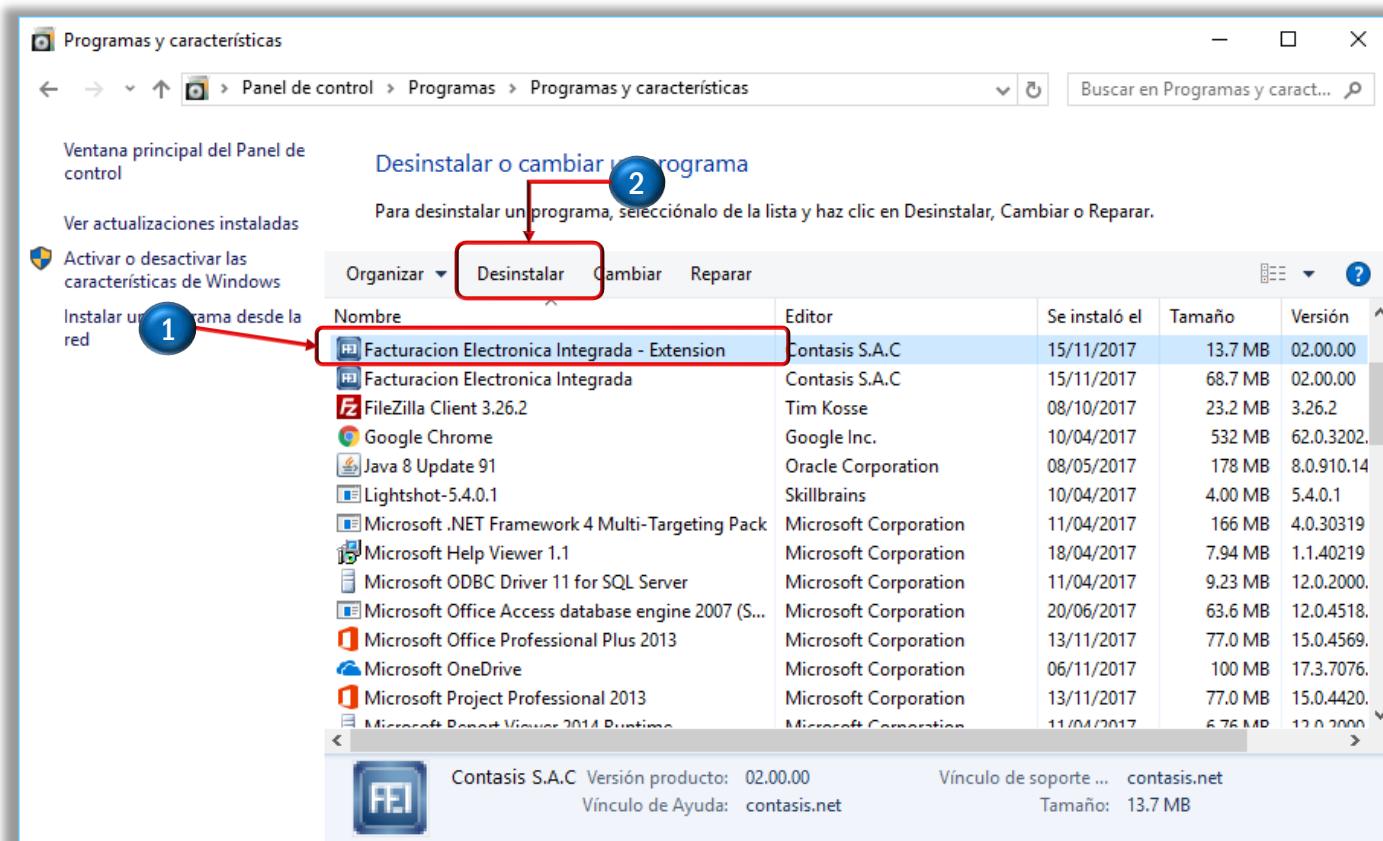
Programas y características

Panel de control > Programas > Programas y características

Buscar en Programas y caract...

Ventana principal del Panel de control

Ver actualizaciones instaladas

Activar o desactivar las características de Windows

Instalar un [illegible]rama desde la red

Desinstalar o cambiar u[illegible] programa

2

Para desinstalar un programa, selecciónalo de la lista y haz clic en Desinstalar, Cambiar o Reparar.

Organizar ▾ Desinstalar Cambiar Reparar

1

| Nombre | Editor | Se instaló el | Tamaño | Versión |
|---|---|---|---|---|
| Facturacion Electronica Integrada - Extension | Contasis S.A.C | 15/11/2017 | 13.7 MB | 02.00.00 |
| Facturacion Electronica Integrada | Contasis S.A.C | 15/11/2017 | 68.7 MB | 02.00.00 |
| FileZilla Client 3.26.2 | Tim Kosse | 08/10/2017 | 23.2 MB | 3.26.2 |
| Google Chrome | Google Inc. | 10/04/2017 | 532 MB | 62.0.3202. |
| Java 8 Update 91 | Oracle Corporation | 08/05/2017 | 178 MB | 8.0.910.14 |
| Lightshot-5.4.0.1 | Skillbrains | 10/04/2017 | 4.00 MB | 5.4.0.1 |
| Microsoft .NET Framework 4 Multi-Targeting Pack | Microsoft Corporation | 11/04/2017 | 166 MB | 4.0.30319 |
| Microsoft Help Viewer 1.1 | Microsoft Corporation | 18/04/2017 | 7.94 MB | 1.1.40219 |
| Microsoft ODBC Driver 11 for SQL Server | Microsoft Corporation | 11/04/2017 | 9.23 MB | 12.0.2000. |
| Microsoft Office Access database engine 2007 (S... | Microsoft Corporation | 20/06/2017 | 63.6 MB | 12.0.4518. |
| Microsoft Office Professional Plus 2013 | Microsoft Corporation | 13/11/2017 | 77.0 MB | 15.0.4569. |
| Microsoft OneDrive | Microsoft Corporation | 06/11/2017 | 100 MB | 17.3.7076. |
| Microsoft Project Professional 2013 | Microsoft Corporation | 13/11/2017 | 77.0 MB | 15.0.4420. |
| Microsoft Report Viewer 2014 Runtime | Microsoft Corporation | 11/04/2017 | 6.76 MB | 12.0.2000 |

FEI
Contasis S.A.C Versión producto: 02.00.00 Vínculo de soporte ... contasis.net
Vínculo de Ayuda: contasis.net Tamaño: 13.7 MB